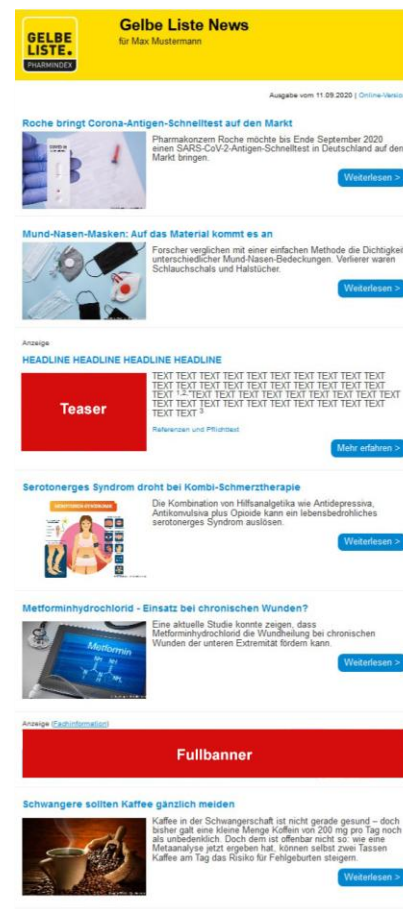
GELBE LISTE. PHARMINDEX

Gelbe Liste News
für Max Mustermann

Ausgabe vom 11.09.2020 | Online-Versio

Roche bringt Corona-Antigen-Schnelltest auf den Markt

Pharmakonzern Roche möchte bis Ende September 2020 einen SARS-CoV-2-Antigen-Schnelltest in Deutschland auf den Markt bringen.

Weiterlesen >

Mund-Nasen-Masken: Auf das Material kommt es an

Forscher verglichen mit einer einfachen Methode die Dichtigkei unterschiedlicher Mund-Nasen-Bedeckungen. Verlierer waren Schlauchschals und Halstücher.

Weiterlesen >

Anzeige

HEADLINE HEADLINE HEADLINE HEADLINE

Teaser

TEXT TEXT TEXT TEXT TEXT TEXT TEXT TEXT TEXT TEXT TEXT TEXT TEXT TEXT TEXT TEXT TEXT TEXT TEXT TEXT TEXT $^{1,2}$ TEXT TEXT TEXT TEXT TEXT TEXT TEXT TEXT TEXT TEXT TEXT TEXT TEXT TEXT TEXT TEXT TEXT TEXT TEXT $^{3}$

Referenzen und Pflichttext

Mehr erfahren >

Serotonerges Syndrom droht bei Kombi-Schmerztherapie

SEROTONIN-SYNDROM

Die Kombination von Hilfsanalgetika wie Antidepressiva, Antikonvulsiva plus Opioide kann ein lebensbedrohliches serotonerges Syndrom auslösen.

Weiterlesen >

Metforminhydrochlorid - Einsatz bei chronischen Wunden?

Metformin

Eine aktuelle Studie konnte zeigen, dass Metforminhydrochlorid die Wundheilung bei chronischen Wunden der unteren Extremität fördern kann.

Weiterlesen >

Anzeige (Fachinformation)

Fullbanner

Schwangere sollten Kaffee gänzlich meiden

Kaffee in der Schwangerschaft ist nicht gerade gesund – doch bisher galt eine kleine Menge Koffein von 200 mg pro Tag noch als unbedenklich. Doch dem ist offenbar nicht so: wie eine Metaanalyse jetzt ergeben hat, können selbst zwei Tassen Kaffee am Tag das Risiko für Fehlgeburten steigern.

Weiterlesen >